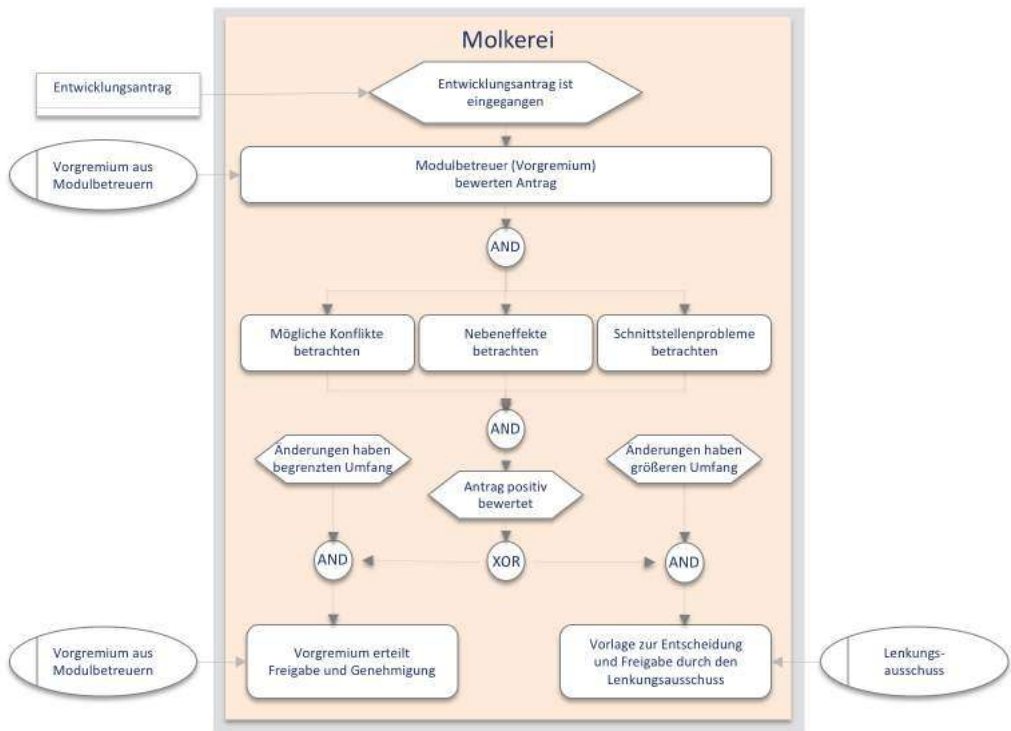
Molkerei

Entwicklungsantrag

Entwicklungsantrag ist eingegangen

Vorgremium aus Modulbetreuern

Modulbetreuer (Vorgremium) bewerten Antrag

AND

Mögliche Konflikte betrachten

Nebeneffekte betrachten

Schnittstellenprobleme betrachten

AND

Änderungen haben begrenzten Umfang

Antrag positiv bewertet

Änderungen haben größeren Umfang

AND

XOR

AND

Vorgremium aus Modulbetreuern

Vorgremium erteilt Freigabe und Genehmigung

Vorlage zur Entscheidung und Freigabe durch den Lenkungsausschuss

Lenkungsausschuss